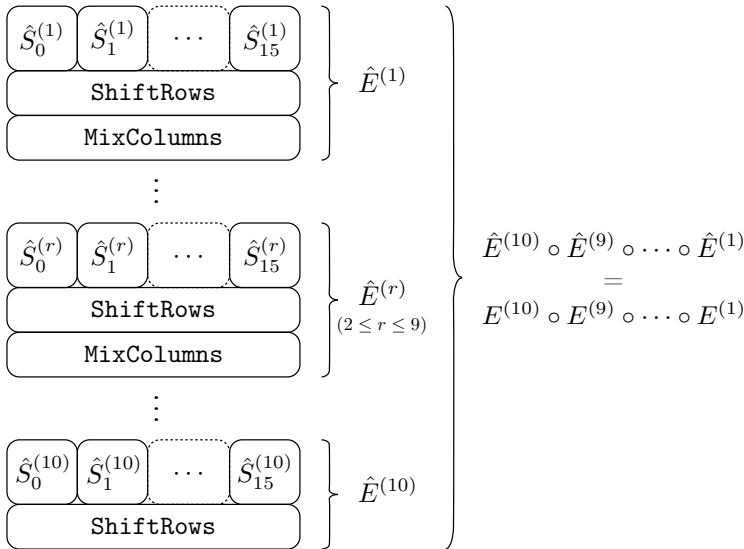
$\hat{S}_0^{(1)}$ $\hat{S}_1^{(1)}$ $\cdots$ $\hat{S}_{15}^{(1)}$

ShiftRows

MixColumns

$\hat{E}^{(1)}$

$\vdots$

$\hat{S}_0^{(r)}$ $\hat{S}_1^{(r)}$ $\cdots$ $\hat{S}_{15}^{(r)}$

ShiftRows

MixColumns

$\hat{E}^{(r)}$
$(2 \leq r \leq 9)$

$\vdots$

$\hat{S}_0^{(10)}$ $\hat{S}_1^{(10)}$ $\cdots$ $\hat{S}_{15}^{(10)}$

ShiftRows

$\hat{E}^{(10)}$

$\hat{E}^{(10)} \circ \hat{E}^{(9)} \circ \cdots \circ \hat{E}^{(1)}$
$=$
$E^{(10)} \circ E^{(9)} \circ \cdots \circ E^{(1)}$